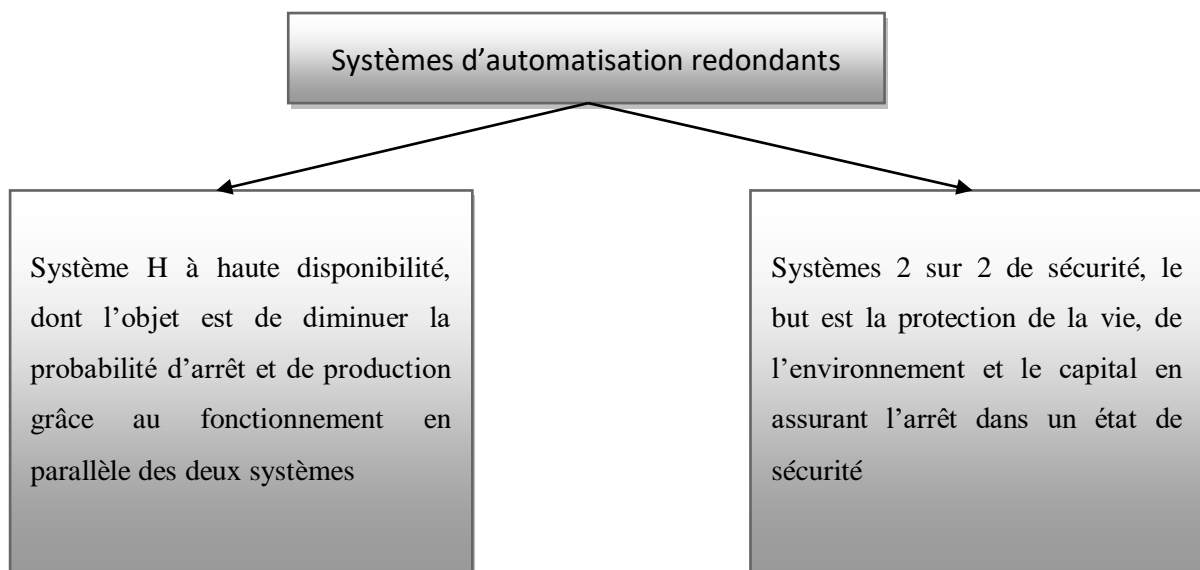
Systèmes d’automatisation redondants

Système H à haute disponibilité, dont l’objet est de diminuer la probabilité d’arrêt et de production grâce au fonctionnement en parallèle des deux systèmes

Systèmes 2 sur 2 de sécurité, le but est la protection de la vie, de l’environnement et le capital en assurant l’arrêt dans un état de sécurité